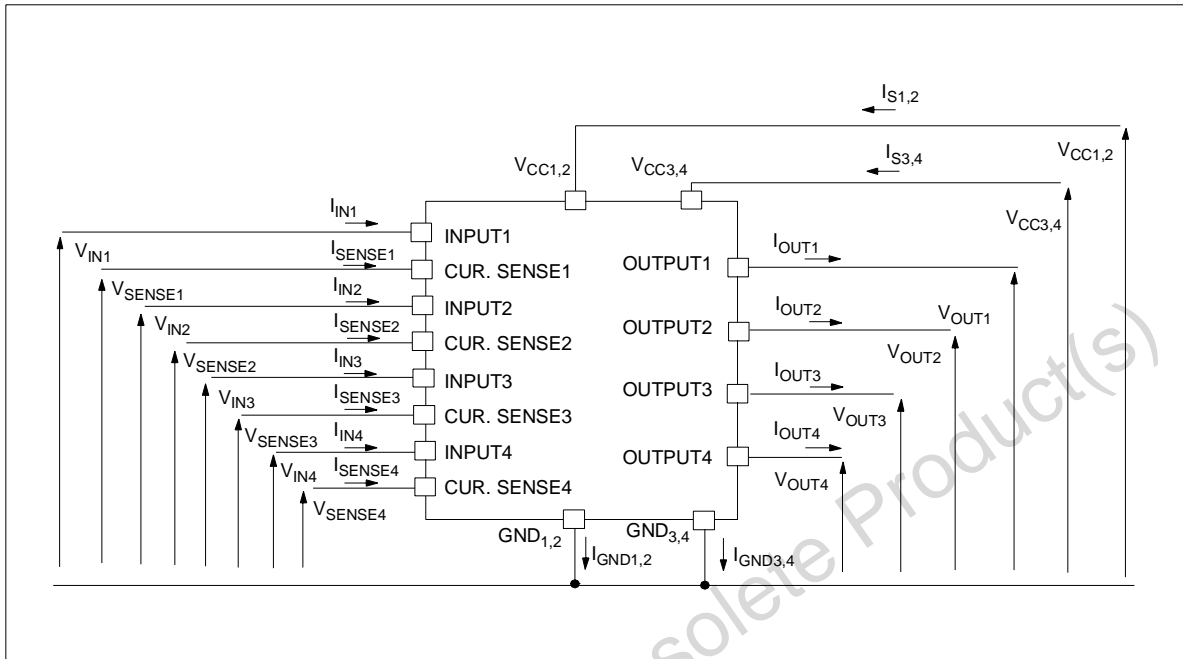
$I_{S1,2}$

$V_{CC1,2}$ $V_{CC3,4}$ $I_{S3,4}$ $V_{CC1,2}$

$V_{CC3,4}$

$I_{IN1}$ INPUT1

$V_{IN1}$ $I_{SENSE1}$ CUR. SENSE1

$V_{SENSE1}$ $I_{IN2}$ INPUT2

$V_{IN2}$ $I_{SENSE2}$ CUR. SENSE2

$V_{SENSE2}$ $I_{IN3}$ INPUT3

$V_{IN3}$ $I_{SENSE3}$ CUR. SENSE3

$V_{SENSE3}$ $I_{IN4}$ INPUT4

$V_{IN4}$ $I_{SENSE4}$ CUR. SENSE4

$V_{SENSE4}$

OUTPUT1 $I_{OUT1}$

OUTPUT2 $I_{OUT2}$ $V_{OUT1}$

$V_{OUT2}$

OUTPUT3 $I_{OUT3}$

$V_{OUT3}$

OUTPUT4 $I_{OUT4}$

$V_{OUT4}$

$GND_{1,2}$ $GND_{3,4}$

$I_{GND1,2}$ $I_{GND3,4}$

Obsolete Product(s)